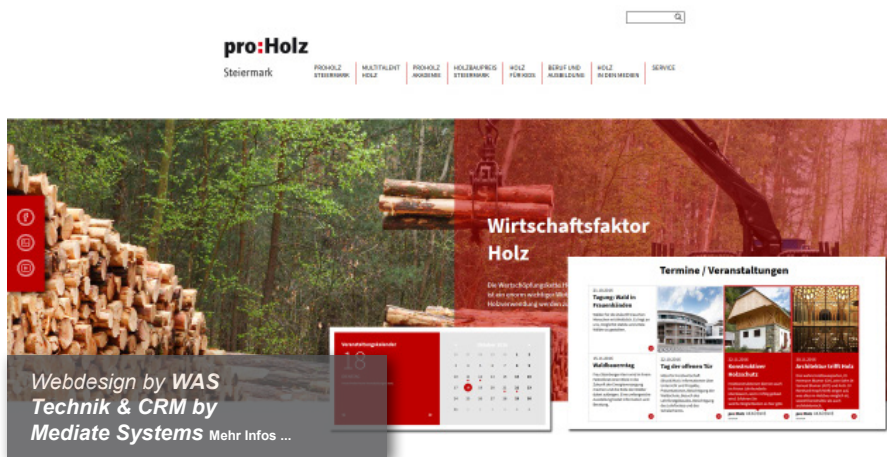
pro:Holz
Steiermark

PROHOLZ STEIERMARK | MULTITALENT HOLZ | PROHOLZ AKADEMIE | HOLZBAUPREIS STEIERMARK | HOLZ FÜR KIDS | BERUF UND AUSBILDUNG | HOLZ IN DEN MEDIEN | SERVICE

Wirtschaftsfaktor Holz

Die Wertschöpfungskette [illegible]

Termine / Veranstaltungen

Tagung: Wald in Frauenhänden

Waldbauerntag

Tag der offenen Tür

Konstruktiver Holzschutz

Architektur trifft Holz

Veranstaltungskalender

18

Webdesign by WAS Technik & CRM by Mediate Systems Mehr Infos ...